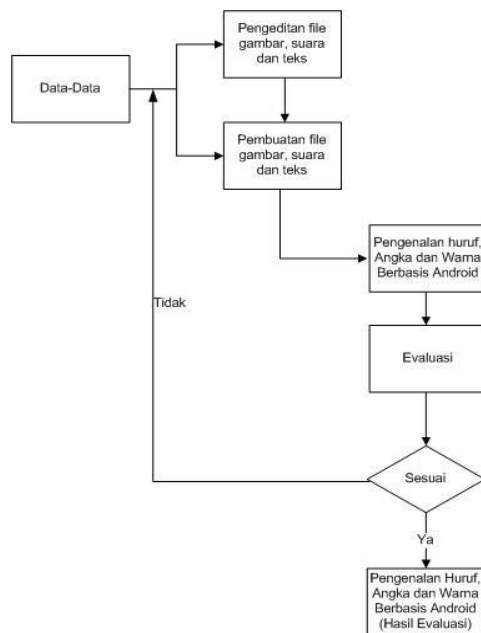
Data-Data

Pengeditan file gambar, suara dan teks

Pembuatan file gambar, suara dan teks

Pengenalan huruf, Angka dan Warna Berbasis Android

Evaluasi

Tidak

Sesuai

Ya

Pengenalan Huruf, Angka dan Warna Berbasis Android (Hasil Evaluasi)